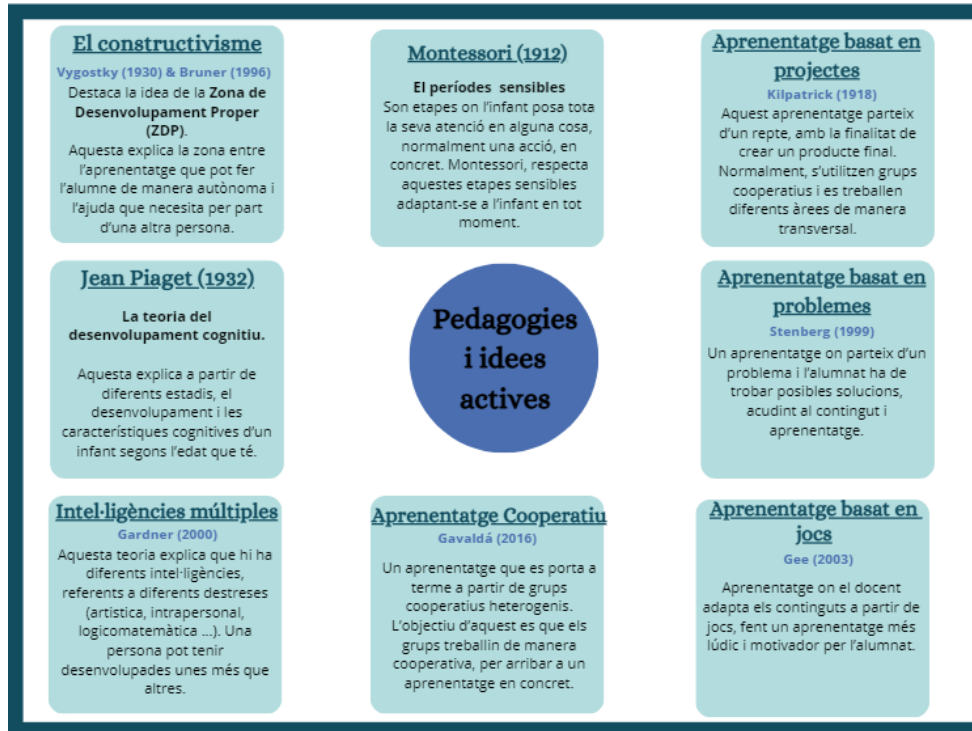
El constructivisme
Vygostky (1930) & Bruner (1996)
Destaca la idea de la **Zona de Desenvolupament Proper (ZDP)**.
Aquesta explica la zona entre l'aprenentatge que pot fer l'alumne de manera autònoma i l'ajuda que necesita per part d'una altra persona.

Montessori (1912)
El períodes sensibles
Son etapes on l'infant posa tota la seva atenció en alguna cosa, normalment una acció, en concret. Montessori, respecta aquestes etapes sensibles adaptant-se a l'infant en tot moment.

Aprenentatge basat en projectes
Kilpatrick (1918)
Aquest aprenentatge parteix d'un repte, amb la finalitat de crear un producte final. Normalment, s'utilitzen grups cooperatius i es treballen diferents àrees de manera transversal.

Jean Piaget (1932)
La teoria del desenvolupament cognitiu.

Aquesta explica a partir de diferents estadis, el desenvolupament i les característiques cognitives d'un infant segons l'edat que té.

Pedagogies i idees actives

Aprenentatge basat en problemes
Stenberg (1999)
Un aprenentatge on parteix d'un problema i l'alumnat ha de trobar posibles solucions, acudint al contingut i aprenentatge.

Intel·ligències múltiples
Gardner (2000)
Aquesta teoria explica que hi ha diferents intel·ligències, referents a diferents destreses (artistica, intrapersonal, logicomatemàtica ...). Una persona pot tenir desenvolupades unes més que altres.

Aprenentatge Cooperatiu
Gavaldá (2016)
Un aprenentatge que es porta a terme a partir de grups cooperatius heterogenis. L'objectiu d'aquest es que els grups treballin de manera cooperativa, per arribar a un aprenentatge en concret.

Aprenentatge basat en jocs
Gee (2003)
Aprenentatge on el docent adapta els continguts a partir de jocs, fent un aprenentatge més lúdic i motivador per l'alumnat.